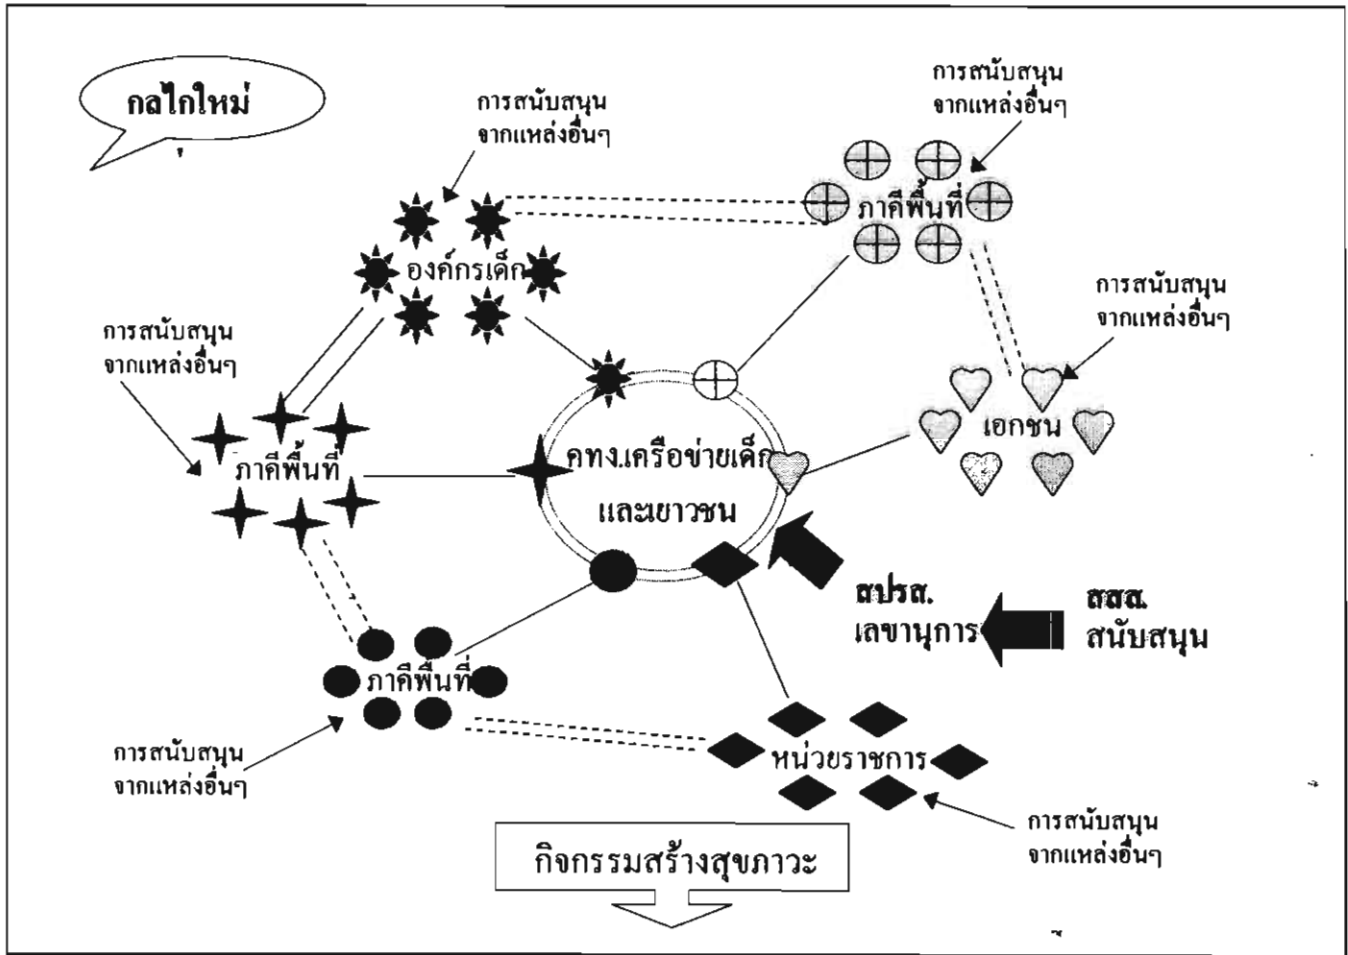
กลไกใหม่

การสนับสนุน
จากแหล่งอื่นๆ

การสนับสนุน
จากแหล่งอื่นๆ

ภาคีพื้นที่

องค์กรเด็ก

การสนับสนุน
จากแหล่งอื่นๆ

การสนับสนุน
จากแหล่งอื่นๆ

ภาคีพื้นที่

คทง.เครือข่ายเด็ก
และเยาวชน

เอกชน

สปรส.
เลขานุการ

สสส.
สนับสนุน

ภาคีพื้นที่

การสนับสนุน
จากแหล่งอื่นๆ

หน่วยราชการ

การสนับสนุน
จากแหล่งอื่นๆ

กิจกรรมสร้างสุขภาวะ